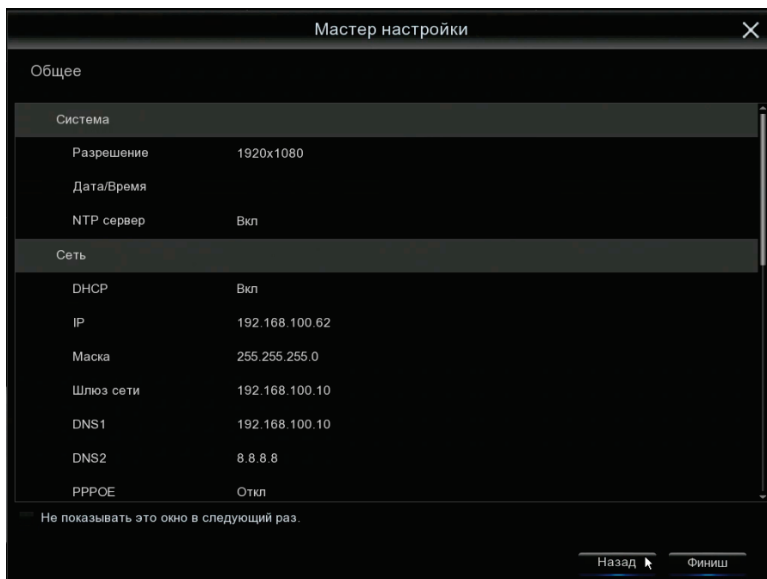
Мастер настройки

Общее

Система

Разрешение 1920x1080

Дата/Время

NTP сервер Вкл

Сеть

DHCP Вкл

IP 192.168.100.62

Маска 255.255.255.0

Шлюз сети 192.168.100.10

DNS1 192.168.100.10

DNS2 8.8.8.8

PPPOE Откл

Не показывать это окно в следующий раз.

Назад

Финиш